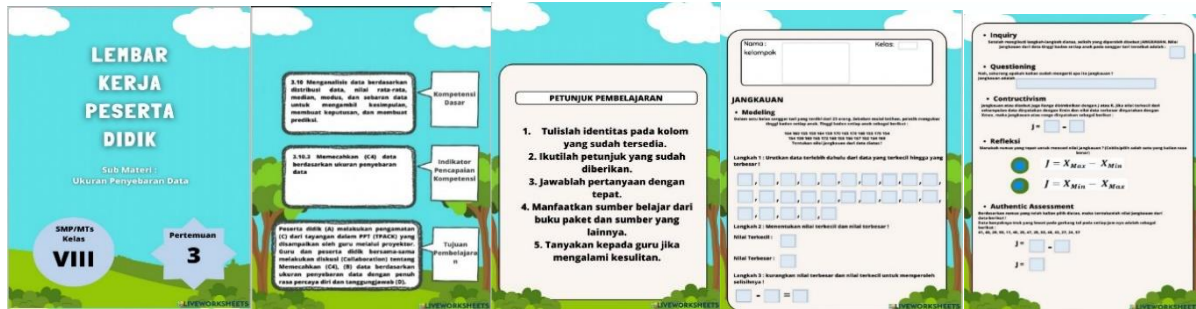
LEMBAR KERJA PESERTA DIDIK

Sub Materi :
Ukuran Penyebaran Data

SMP/MTs
Kelas
VIII

Pertemuan
3

3.10 Menganalisis data berdasarkan distribusi data, nilai rata-rata, median, modus, dan sebaran data untuk mengambil kesimpulan, membuat keputusan, dan membuat prediksi.

Kompetensi Dasar

3.10.2 Memecahkan (C4) data berdasarkan ukuran penyebaran data

Indikator Pencapaian Kompetensi

Peserta didik (A) melakukan pengamatan (C) dari tayangan dalam PPT (TPACK) yang ditampilkan oleh guru melalui proyektor. Guru dan peserta didik bersama-sama melakukan diskusi (Collaboration) tentang Memecahkan (C4), (B) data berdasarkan ukuran penyebaran data dengan penuh rasa percaya diri dan tanggungjawab (D).

Tujuan Pembelajaran

LIVEWORKSHEETS

PETUNJUK PEMBELAJARAN

1. Tulislah identitas pada kolom yang sudah tersedia.
2. Ikutilah petunjuk yang sudah diberikan.
3. Jawablah pertanyaan dengan tepat.
4. Manfaatkan sumber belajar dari buku paket dan sumber yang lainnya.
5. Tanyakan kepada guru jika mengalami kesulitan.

LIVEWORKSHEETS

Nama :
kelompok
Kelas:

JANGKAUAN

• Modeling
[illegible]

Langkah 1 : Urutkan data terlebih dahulu dari data yang terkecil hingga yang terbesar !

Langkah 2 : Menentukan nilai terkecil dan nilai terbesar !
Nilai Terkecil :
Nilai Terbesar :

Langkah 3 : kurangkan nilai terbesar dan nilai terkecil untuk memperoleh selisihnya !
-  =

LIVEWORKSHEETS

• Inquiry
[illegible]

• Questioning
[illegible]

• Contructivism
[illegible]
J =  -

• Refleksi
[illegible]
$J = X_{Max} - X_{Min}$
$J = X_{Min} - X_{Max}$

• Authentic Assessment
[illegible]
J =  -
J =

LIVEWORKSHEETS